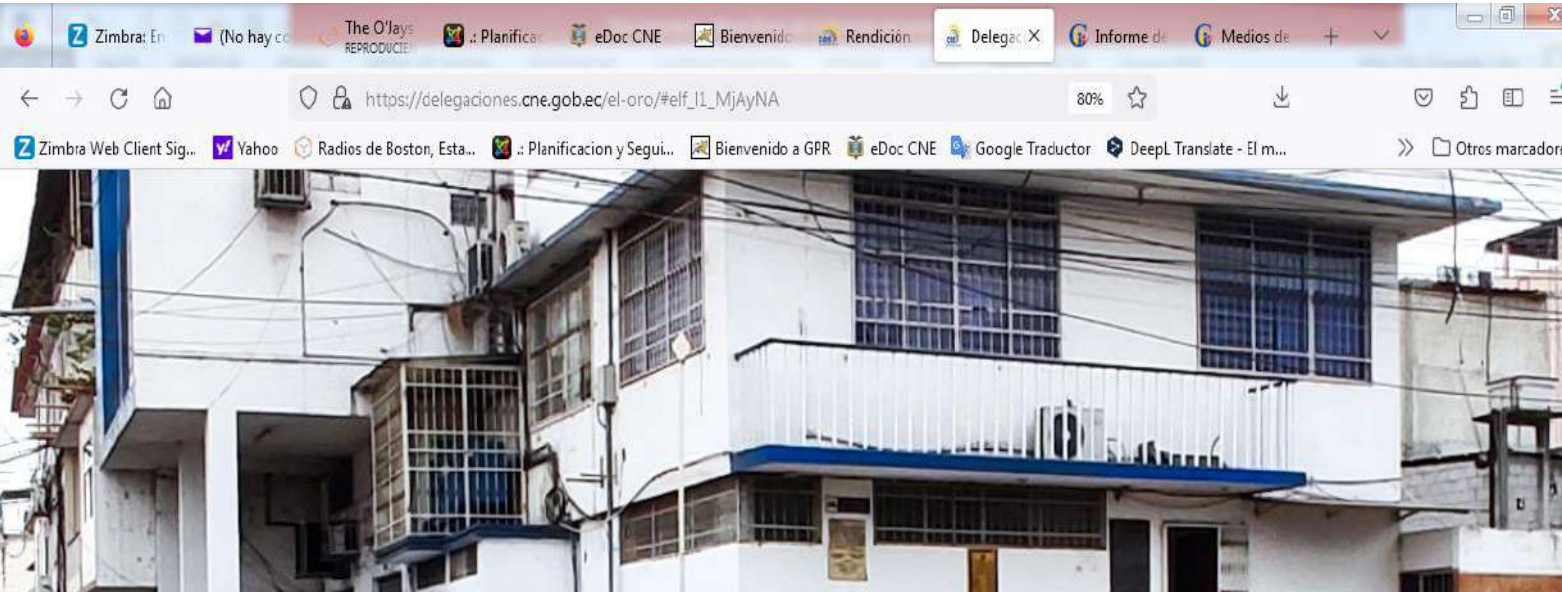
Zimbra: En | (No hay co | The O'Jays REPRODUCIE | .: Planificac | eDoc CNE | Bienvenido | Rendición | Delegac X | Informe de | Medios de | +

https://delegaciones.cne.gob.ec/el-oro/#elf_l1_MjAyNA 80%

Zimbra Web Client Sig... Yahoo Radios de Boston, Esta... .: Planificacion y Segui... Bienvenido a GPR eDoc CNE Google Traductor DeepL Translate - El m... » Otros marcadore